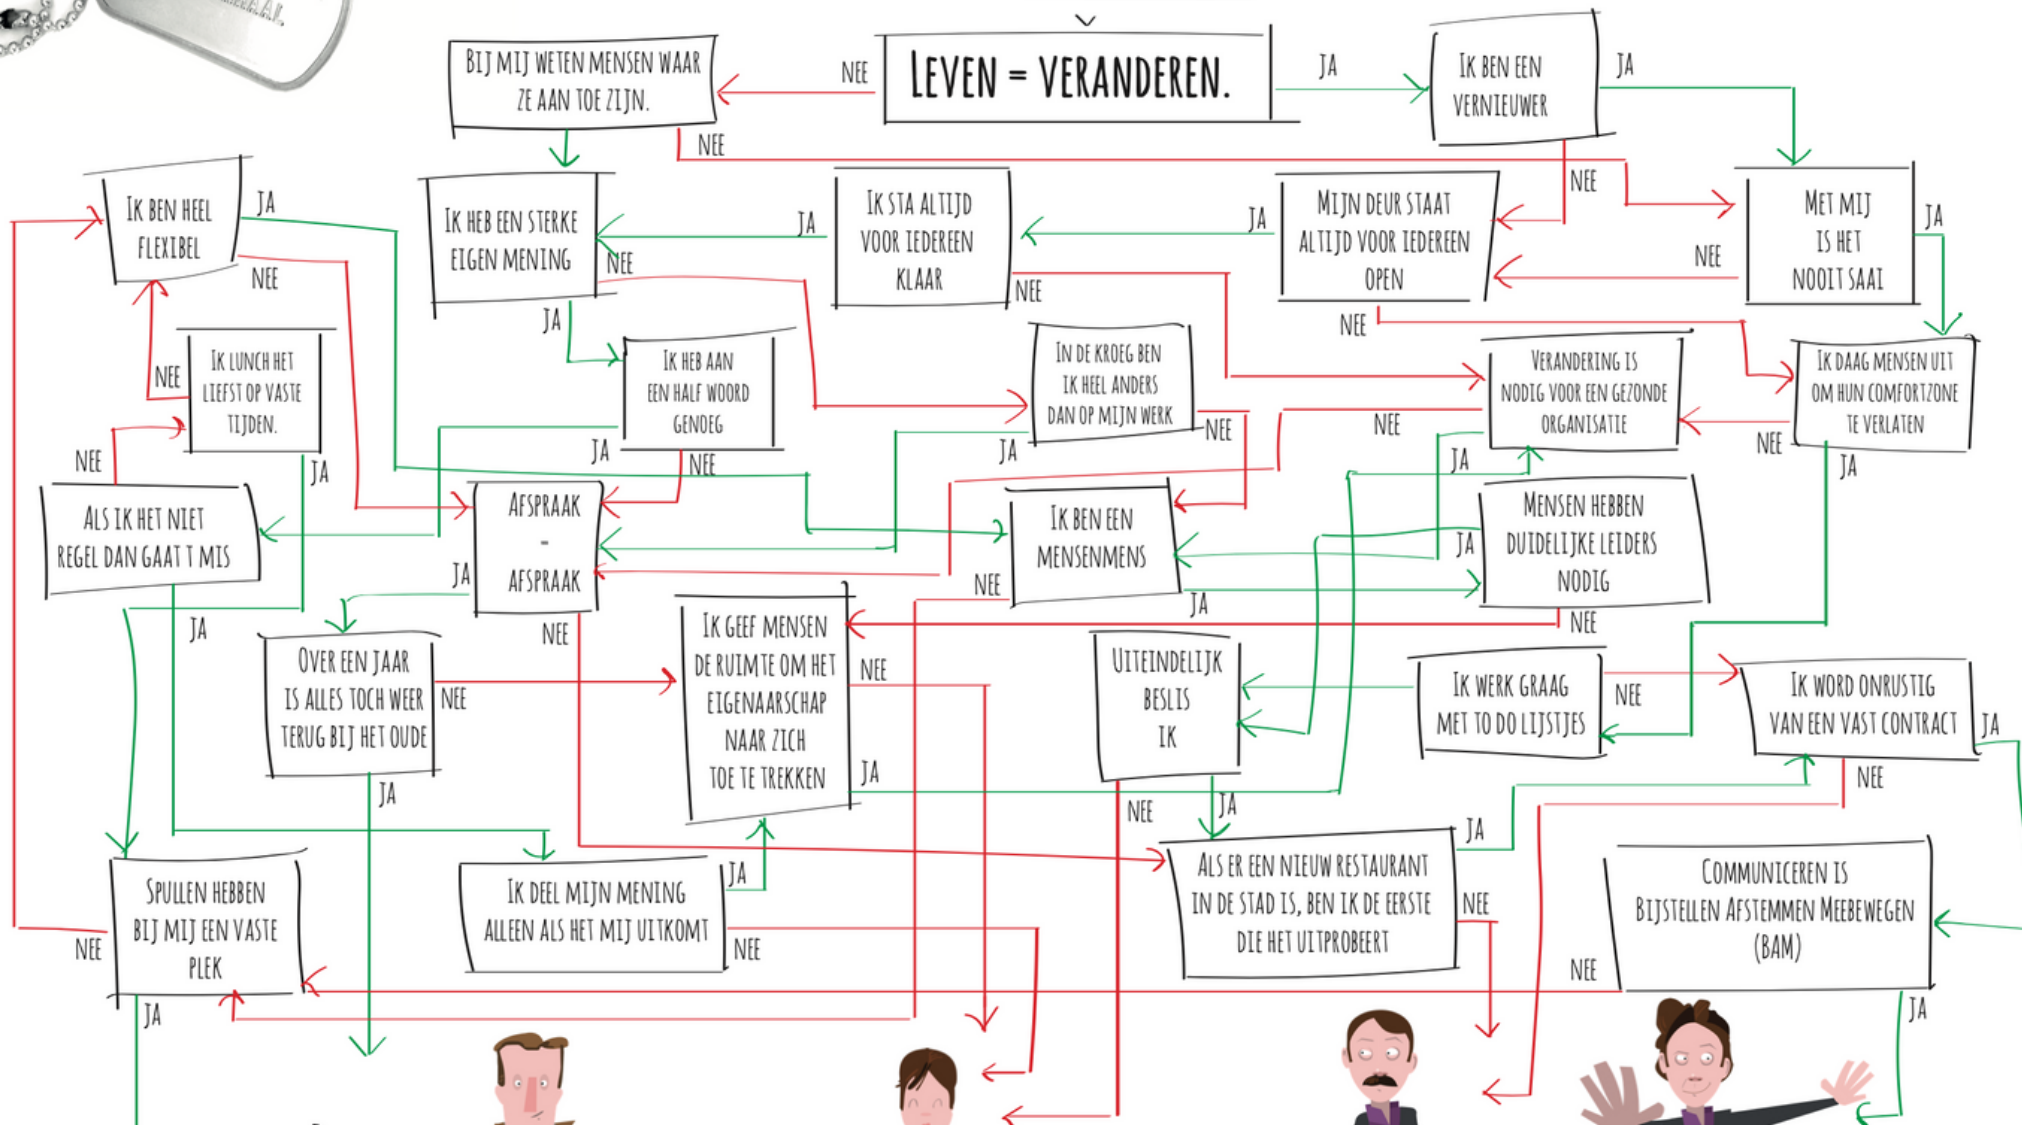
LEVEN = VERANDEREN.

NEE

JA

BIJ MIJ WETEN MENSEN WAAR ZE AAN TOE ZIJN.

NEE

IK BEN EEN VERNIEUWER

JA

NEE

IK BEN HEEL FLEXIBEL

JA

NEE

IK HEB EEN STERKE EIGEN MENING

NEE

JA

IK STA ALTIJD VOOR IEDEREEN KLAAR

JA

NEE

MIJN DEUR STAAT ALTIJD VOOR IEDEREEN OPEN

JA

NEE

MET MIJ IS HET NOOIT SAAI

JA

NEE

IK LUNCH HET LIEFST OP VASTE TIJDEN.

NEE

JA

IK HEB AAN EEN HALF WOORD GENOEG

JA

NEE

IN DE KROEG BEN IK HEEL ANDERS DAN OP MIJN WERK

JA

NEE

VERANDERING IS NODIG VOOR EEN GEZONDE ORGANISATIE

NEE

JA

IK DAAG MENSEN UIT OM HUN COMFORTZONE TE VERLATEN

NEE

JA

NEE

ALS IK HET NIET REGEL DAN GAAT T MIS

JA

AFSPRAAK - AFSPRAAK

JA

NEE

IK BEN EEN MENSENMENS

NEE

JA

MENSEN HEBBEN DUIDELIJKE LEIDERS NODIG

JA

NEE

OVER EEN JAAR IS ALLES TOCH WEER TERUG BIJ HET OUDE

NEE

JA

IK GEEF MENSEN DE RUIMTE OM HET EIGENAARSCHAP NAAR ZICH TOE TE TREKKEN

NEE

JA

UITEINDELIJK BESLIS IK

NEE

JA

IK WERK GRAAG MET TO DO LIJSTJES

NEE

IK WORD ONRUSTIG VAN EEN VAST CONTRACT

JA

NEE

SPULLEN HEBBEN BIJ MIJ EEN VASTE PLEK

NEE

JA

IK DEEL MIJN MENING ALLEEN ALS HET MIJ UITKOMT

JA

NEE

ALS ER EEN NIEUW RESTAURANT IN DE STAD IS, BEN IK DE EERSTE DIE HET UITPROBEERT

JA

NEE

COMMUNICEREN IS BIJSTELLEN AFSTEMMEN MEEBEWEGEN (BAM)

NEE

JA